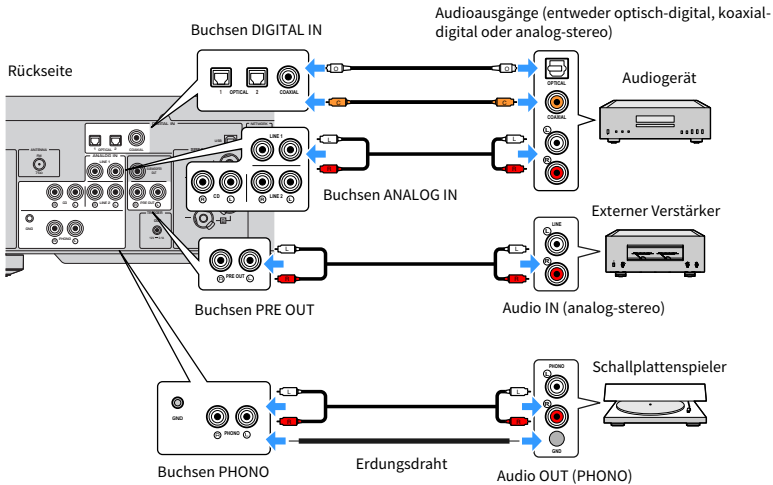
Buchsen DIGITAL IN

Audioausgänge (entweder optisch-digital, koaxial-digital oder analog-stereo)

Rückseite

1 OPTICAL 2 COAXIAL

OPTICAL

COAXIAL

Audiogerät

LINE 1

CD

LINE 2

Buchsen ANALOG IN

Externer Verstärker

LINE

PRE OUT

Buchsen PRE OUT

Audio IN (analog-stereo)

PHONO

Schallplattenspieler

GND

PHONO

GND

Buchsen PHONO

Erdungsdraht

Audio OUT (PHONO)